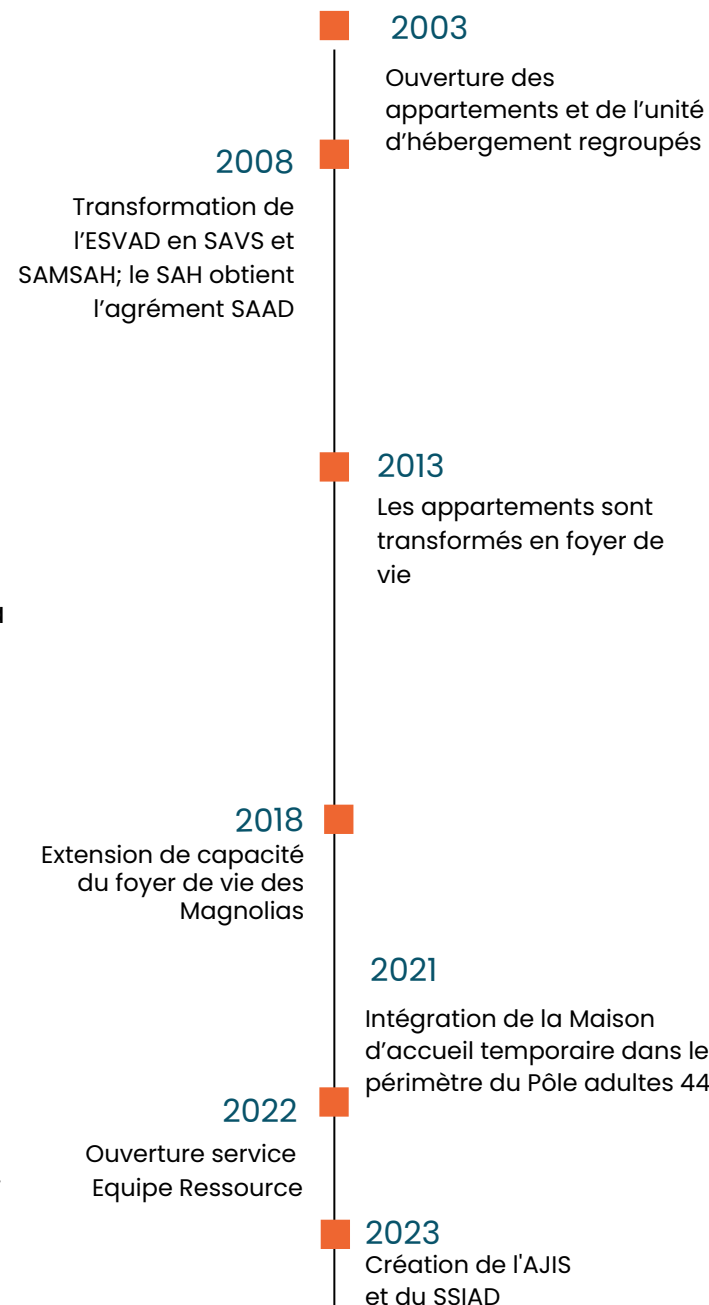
2003

Ouverture des appartements et de l’unité d’hébergement regroupés

2008

Transformation de l’ESVAD en SAVS et SAMSAH; le SAH obtient l’agrément SAAD

2013

Les appartements sont transformés en foyer de vie

2018

Extension de capacité du foyer de vie des Magnolias

2021

Intégration de la Maison d’accueil temporaire dans le périmètre du Pôle adultes 44

2022

Ouverture service Equipe Ressource

2023

Création de l'AJIS et du SSIAD